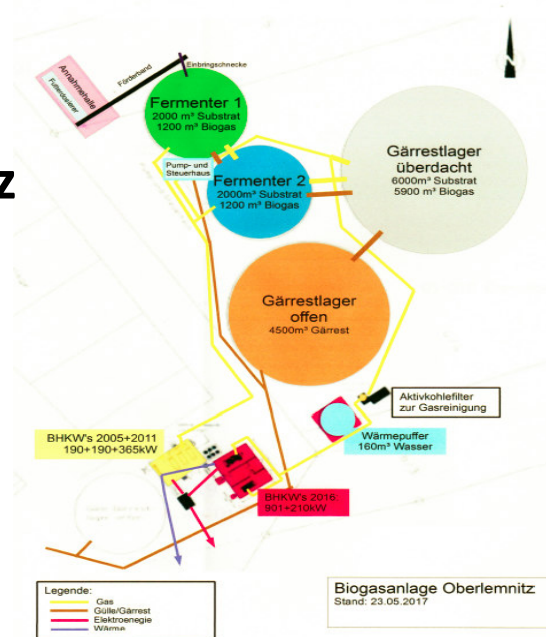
z

Annahmehalle
Futterdosierer
Förderband
Einbringschnecke

Fermenter 1
2000 m³ Substrat
1200 m³ Biogas

Pump- und Steuerhaus

Fermenter 2
2000m³ Substrat
1200 m³ Biogas

Gärrestlager überdacht
6000m³ Substrat
5900 m³ Biogas

Gärrestlager offen
4500m³ Gärrest

Aktivkohlefilter zur Gasreinigung

Wärmepuffer
160m³ Wasser

BHKW's 2005+2011
190+190+365kW

BHKW's 2016
901+210kW

Legende:
Gas
Gülle/Gärrest
Elektroenegie
Wärme

Biogasanlage Oberlemnitz
Stand: 23.05.2017